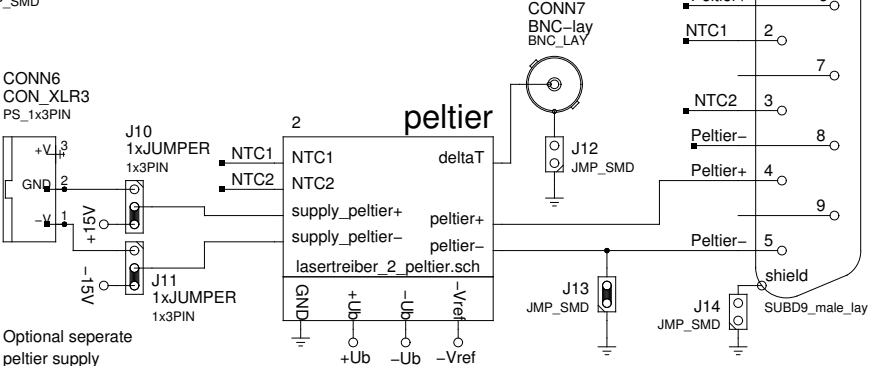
P_SMD

CONN7
BNC−lay
BNC_LAY

Peltier+

NTC1 2

7

NTC2 3

Peltier− 8

Peltier+ 4

9

Peltier− 5

shield

SUBD9_male_lay

CONN6
CON_XLR3
PS_1x3PIN

+V 3
GND 2
−V 1

J10
1xJUMPER
1x3PIN

+15V

−15V

J11
1xJUMPER
1x3PIN

NTC1
NTC2

2

peltier

NTC1
NTC2
supply_peltier+
supply_peltier−
deltaT
peltier+
peltier−
lasertreiber_2_peltier.sch

GND
+Ub
−Ub
−Vref

+Ub
−Ub
−Vref

J12
JMP_SMD

J13
JMP_SMD

J14
JMP_SMD

Optional seperate
peltier supply